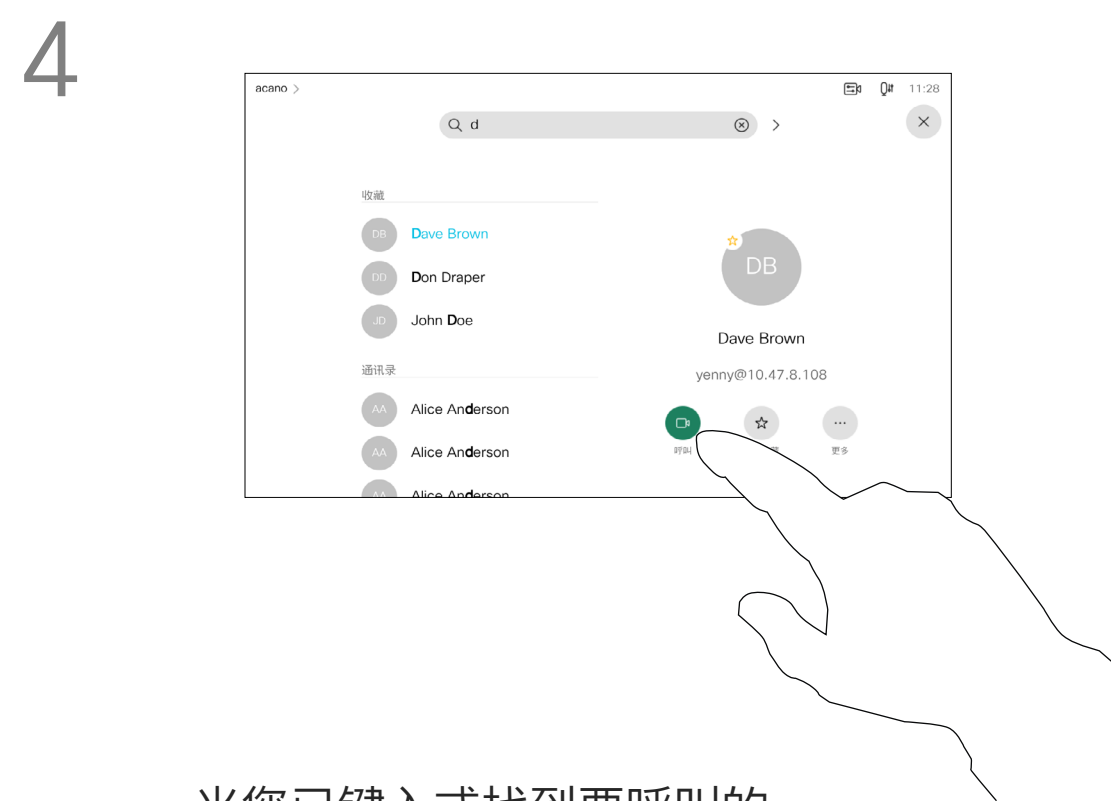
4

acano >

11:28

d

收藏

DB Dave Brown

DD Don Draper

JD John Doe

通讯录

AA Alice Anderson

AA Alice Anderson

AA Alice Anderson

DB

Dave Brown

yenny@10.47.8.108

呼叫

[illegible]

更多

当您已键入或找到要呼叫的